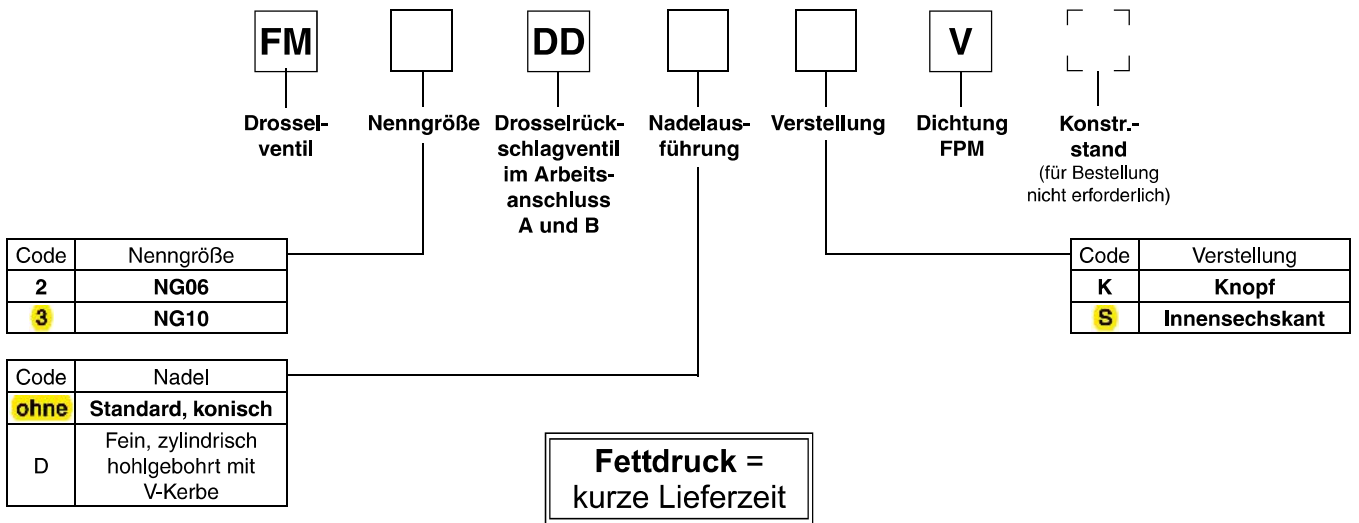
FM

DD

V

Drosselventil

Nenngröße

Drosselrückschlagventil im Arbeitsanschluss A und B

Nadelausführung

Verstellung

Dichtung FPM

Konstr.-stand
(für Bestellung nicht erforderlich)

| Code | Nenngröße |
|---|---|
| 2 | NG06 |
| 3 | NG10 |

| Code | Verstellung |
|---|---|
| K | Knopf |
| S | Innensechskant |

| Code | Nadel |
|---|---|
| ohne | Standard, konisch |
| D | Fein, zylindrisch hohlgebohrt mit V-Kerbe |

Fettdruck =
kurze Lieferzeit